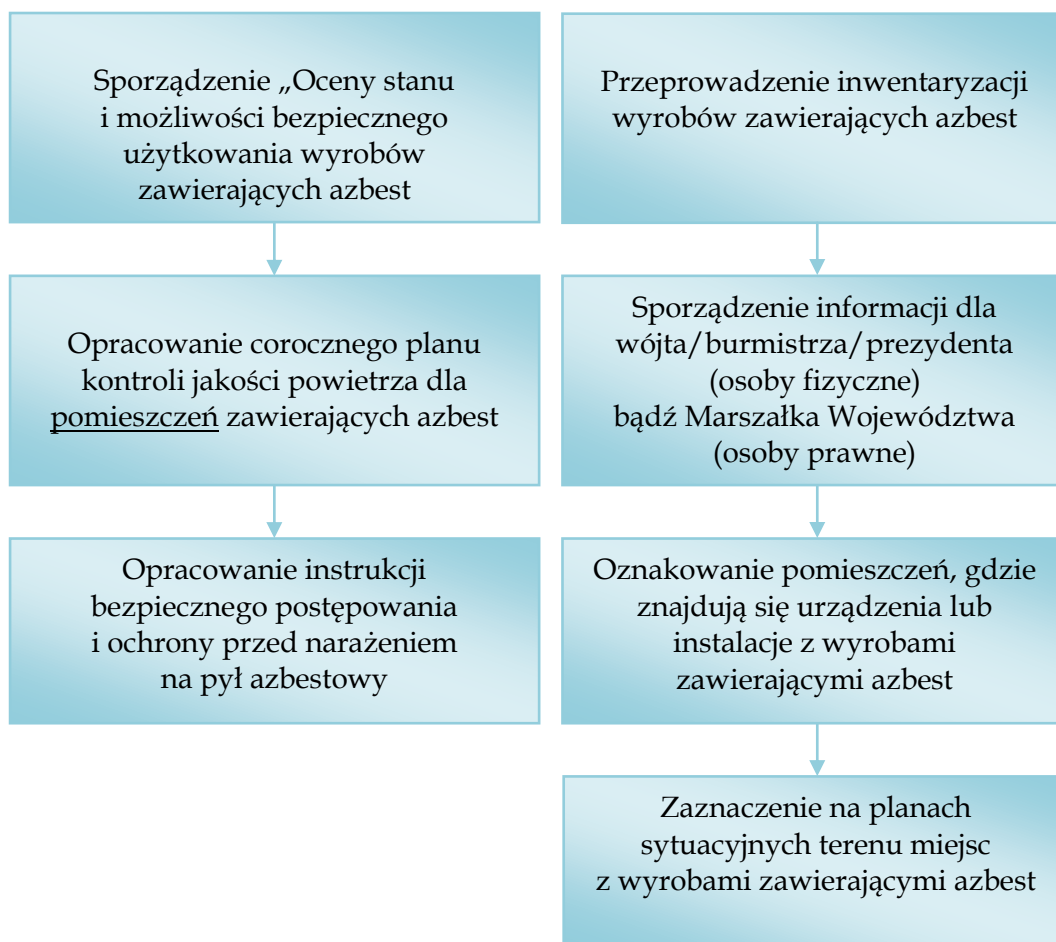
Sporządzenie „Oceny stanu i możliwości bezpiecznego użytkowania wyrobów zawierających azbest

Opracowanie corocznego planu kontroli jakości powietrza dla pomieszczeń zawierających azbest

Opracowanie instrukcji bezpiecznego postępowania i ochrony przed narażeniem na pył azbestowy

Przeprowadzenie inwentaryzacji wyrobów zawierających azbest

Sporządzenie informacji dla wójta/burmistrza/prezydenta (osoby fizyczne) bądź Marszałka Województwa (osoby prawne)

Oznakowanie pomieszczeń, gdzie znajdują się urządzenia lub instalacje z wyrobami zawierającymi azbest

Zaznaczenie na planach sytuacyjnych terenu miejsc z wyrobami zawierającymi azbest